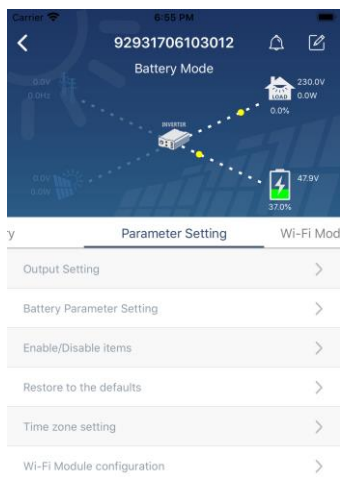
Carrier 6:55 PM

92931706103012

Battery Mode

0.0V
0.0Hz

INVERTER

LOAD

230.0V
0.0W
0.0%

0.0V
0.0W

47.9V
37.0%

y

Parameter Setting

Wi-Fi Mod

Output Setting

Battery Parameter Setting

Enable/Disable items

Restore to the defaults

Time zone setting

Wi-Fi Module configuration